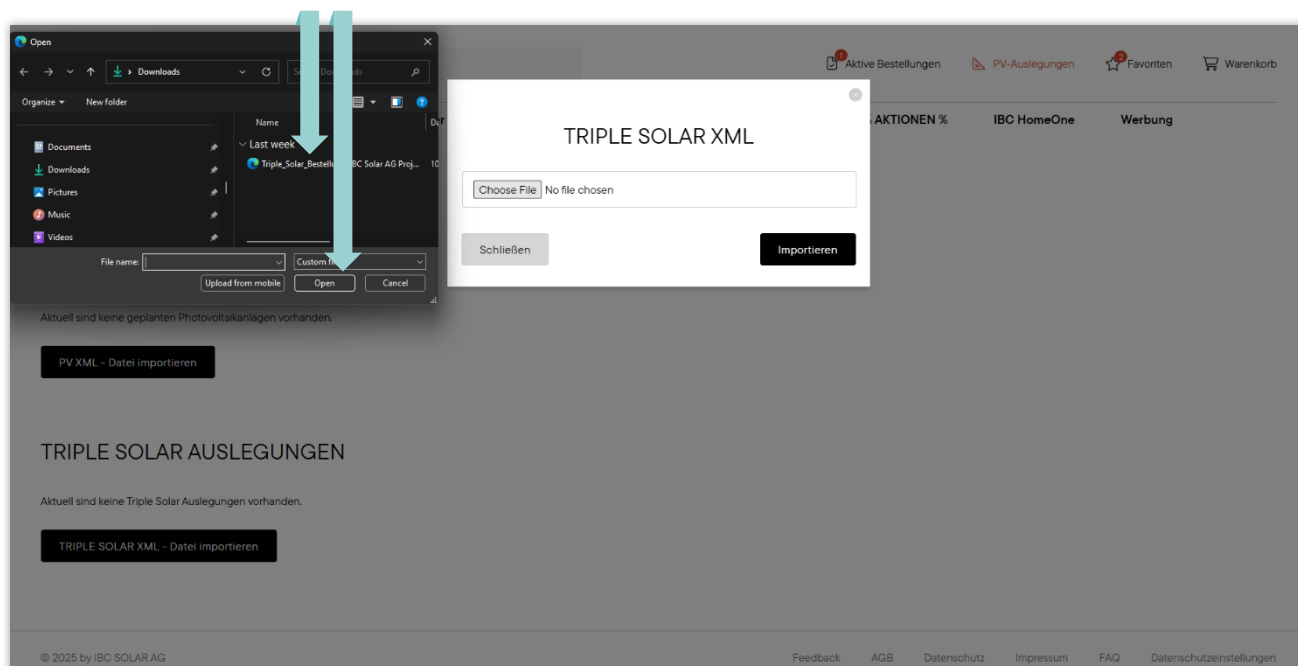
Open

Downloads

S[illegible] Downloads

Organize ▾ New folder

Documents

Downloads

Pictures

Music

Videos

Name

Da

Last week

Triple_Solar_Bestell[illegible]BC Solar AG Proj...

10

File name:

Custom fi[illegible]

Upload from mobile

Open

Cancel

1 Aktive Bestellungen

PV-Auslegungen

2 Favoriten

Warenkorb

AKTIONEN %

IBC HomeOne

Werbung

TRIPLE SOLAR XML

Choose File No file chosen

Schließen

Importieren

Aktuell sind keine geplanten Photovoltaikanlagen vorhanden.

PV XML - Datei importieren

TRIPLE SOLAR AUSLEGUNGEN

Aktuell sind keine Triple Solar Auslegungen vorhanden.

TRIPLE SOLAR XML - Datei importieren

© 2025 by IBC SOLAR AG

Feedback AGB Datenschutz Impressum FAQ Datenschutzeinstellungen